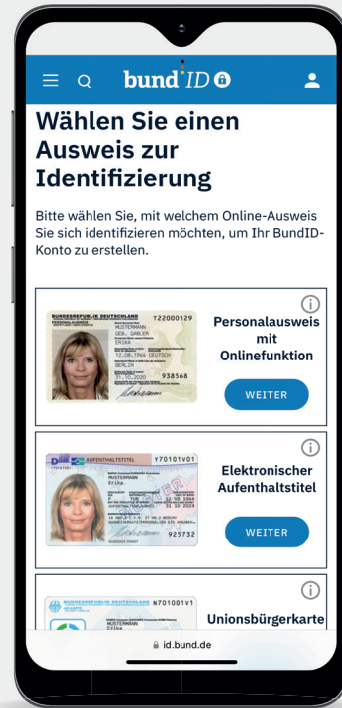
bund ID

Wählen Sie einen Ausweis zur Identifizierung

Bitte wählen Sie, mit welchem Online-Ausweis Sie sich identifizieren möchten, um Ihr BundID-Konto zu erstellen.

BUNDESREPUBLIK DEUTSCHLAND
PERSONALAUSWEIS
T22000129
MUSTERMANN
GEB. GABLER
ERIKA
12.08.1964 DEUTSCH
BERLIN
31.10.2020
938568

Personalausweis mit Onlinefunktion

WEITER

AUFENTHALTSTITEL
Y70101V01
MUSTERMANN
Erika
925732

Elektronischer Aufenthaltstitel

WEITER

BUNDESREPUBLIK DEUTSCHLAND
N701001V1
MUSTERMANN
Erika

Unionsbürgerkarte

id.bund.de